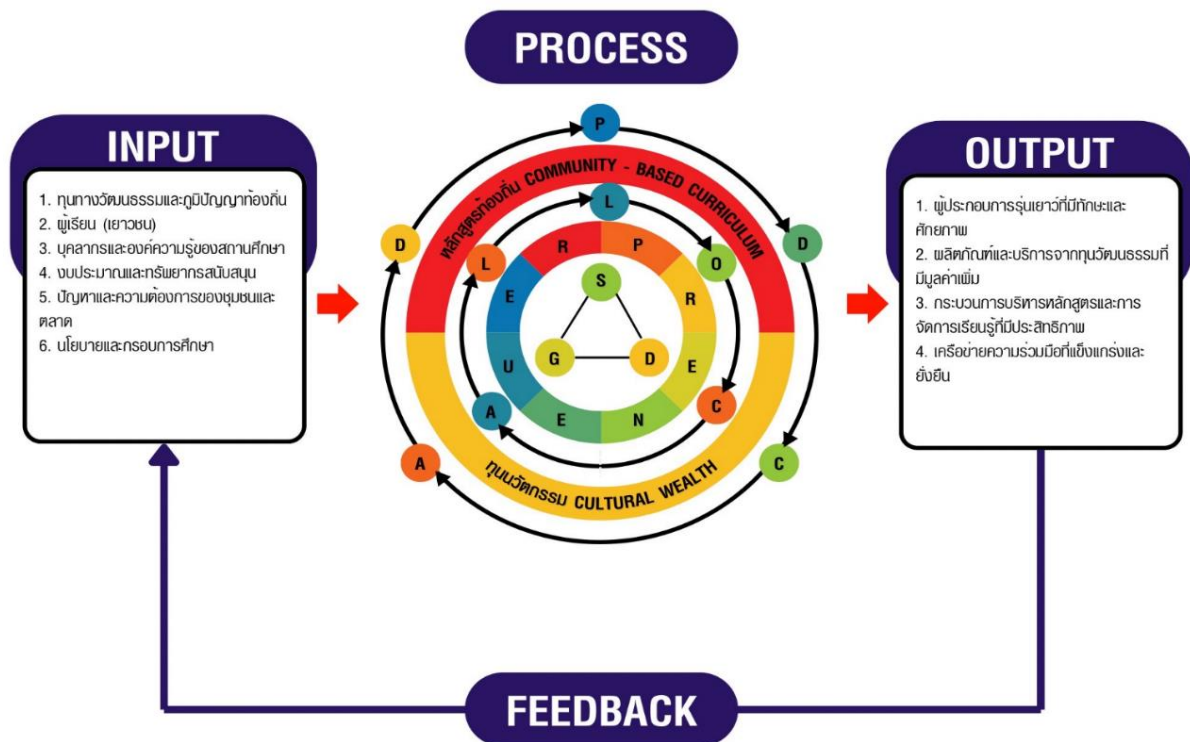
PROCESS

INPUT

1. ทุนทางวัฒนธรรมและภูมิปัญญาท้องถิ่น
2. ผู้เรียน (เยาวชน)
3. บุคลากรและองค์ความรู้ของสถานศึกษา
4. งบประมาณและทรัพยากรสนับสนุน
5. ปัญหาและความต้องการของชุมชนและตลาด
6. นโยบายและกรอบการศึกษา

P
หลักสูตรท้องถิ่น COMMUNITY - BASED CURRICULUM
D
L
D
L
R
P
O
E
S
R
U
G
D
E
A
E
N
C
A
C
ทุนวัฒนธรรม CULTURAL WEALTH

OUTPUT

1. ผู้ประกอบการรุ่นเยาว์ที่มีทักษะและศักยภาพ
2. ผลิตภัณฑ์และบริการจากทุนวัฒนธรรมที่มีมูลค่าเพิ่ม
3. กระบวนการบริหารหลักสูตรและการจัดการเรียนรู้ที่มีประสิทธิภาพ
4. เครือข่ายความร่วมมือที่แข็งแกร่งและยั่งยืน

FEEDBACK